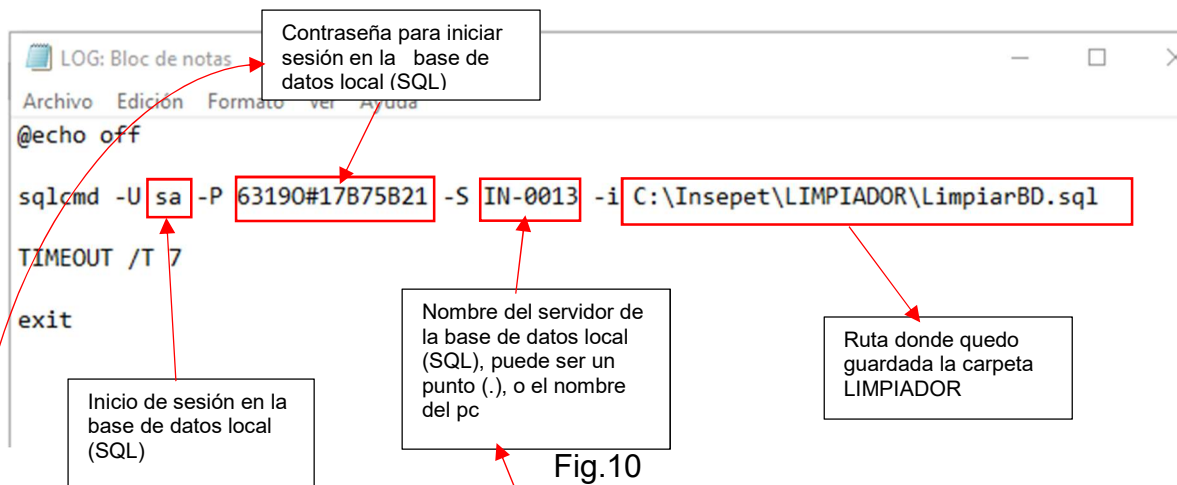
LOG: Bloc de notas

Contraseña para iniciar sesión en la base de datos local (SQL)

Archivo Edición Formato Ver Ayuda

@echo off

sqlcmd -U sa -P 6319O#17B75B21 -S IN-0013 -i C:\Insepet\LIMPIADOR\LimpiarBD.sql

TIMEOUT /T 7

exit

Nombre del servidor de la base de datos local (SQL), puede ser un punto (.), o el nombre del pc

Ruta donde quedo guardada la carpeta LIMPIADOR

Inicio de sesión en la base de datos local (SQL)

Fig.10